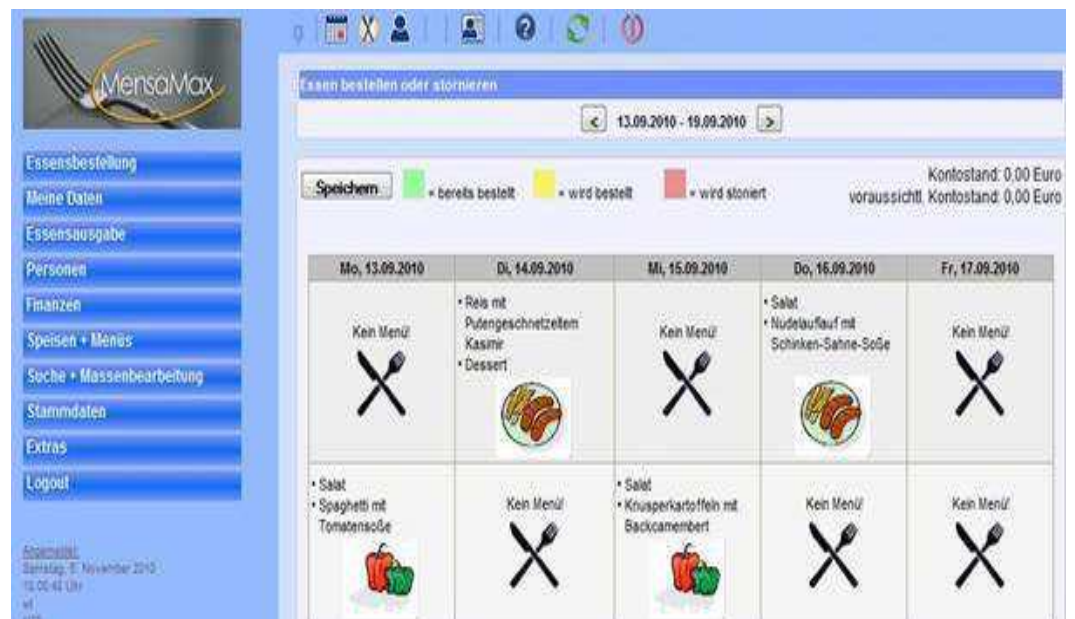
MensaMax

Essensbestellung
Meine Daten
Essensausgabe
Personen
Finanzen
Speisen + Menüs
Suche + Massenbearbeitung
Stammdaten
Extras
Logout

Angemeldet:
Samstag, 6. November 2010
15:00:48 Uhr
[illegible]
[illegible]

Essen bestellen oder stornieren

< 13.09.2010 - 19.09.2010 >

Speichern = bereits bestellt = wird bestellt = wird storniert

Kontostand: 0,00 Euro
voraussichtl. Kontostand: 0,00 Euro

| Mo, 13.09.2010 | Di, 14.09.2010 | Mi, 15.09.2010 | Do, 16.09.2010 | Fr, 17.09.2010 |
|---|---|---|---|---|
| Kein Menü! | • Reis mit Putengeschnetzeltem Kasimir • Dessert | Kein Menü! | • Salat • Nudelauflauf mit Schinken-Sahne-Soße | Kein Menü! |
| • Salat • Spaghetti mit Tomatensoße | Kein Menü! | • Salat • Knusperkartoffeln mit Backcamembert | Kein Menü! | Kein Menü! |